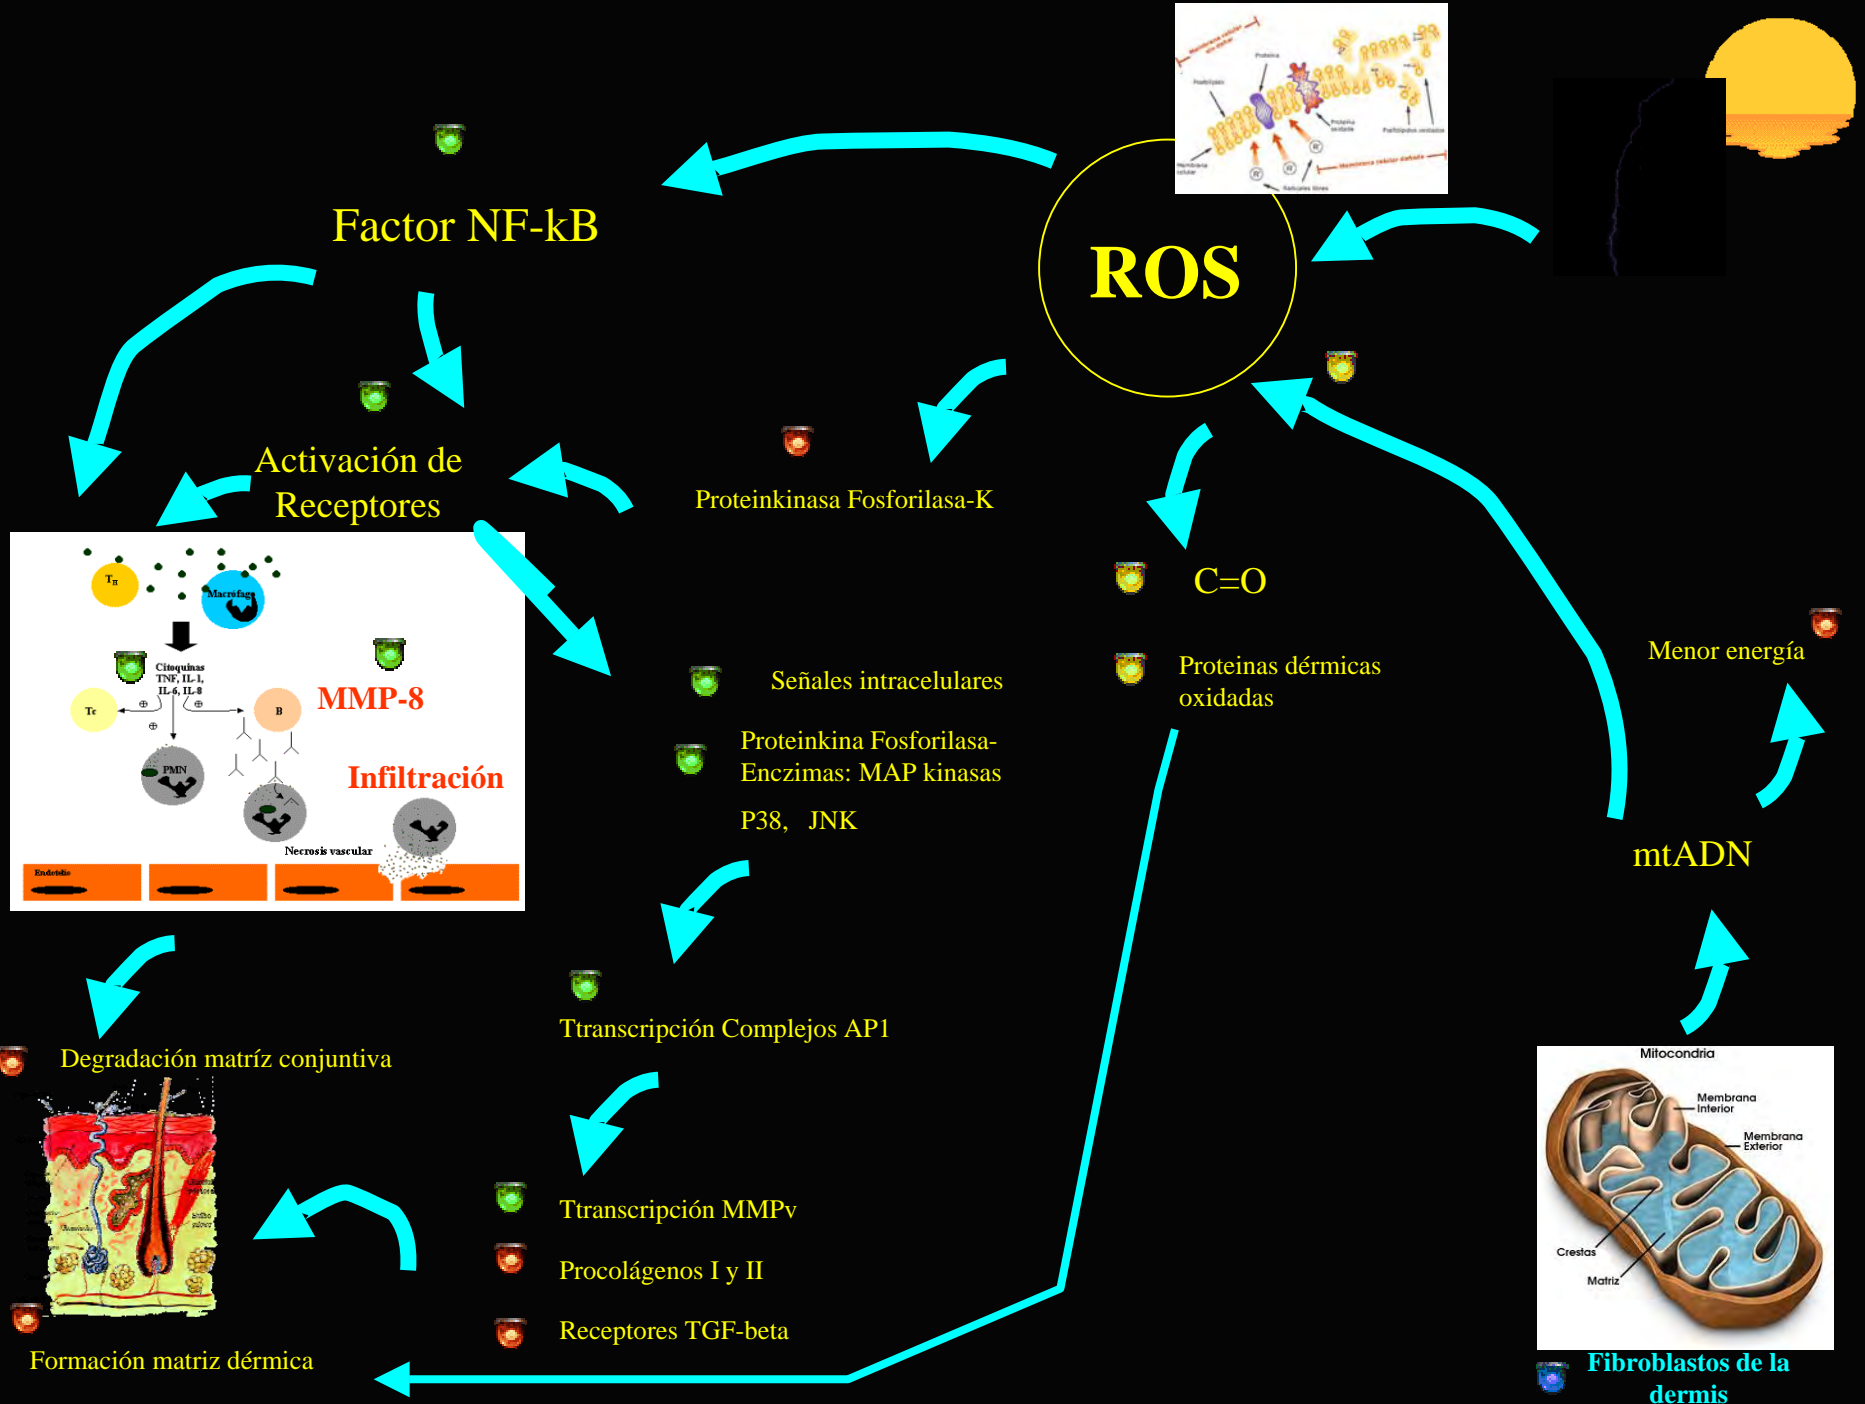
Factor NF-kB

ROS

Activación de Receptores

Proteinkinasa Fosforilasa-K

C=O

Proteinas dérmicas oxidadas

Menor energía

$T_H$

Macrofago

Citoquinas TNF, IL-1, IL-6, IL-8

Tc

B

PMN

MMP-8

Infiltración

Necrosis vascular

Endotelio

Señales intracelulares

Proteinkina Fosforilasa-Enczimas: MAP kinasas

P38, JNK

mtADN

Ttranscripción Complejos AP1

Degradación matríz conjuntiva

Ttranscripción MMPv

Procolágenos I y II

Receptores TGF-beta

Formación matriz dérmica

Mitocondria

Membrana Interior

Membrana Exterior

Crestas

Matriz

Fibroblastos de la dermis